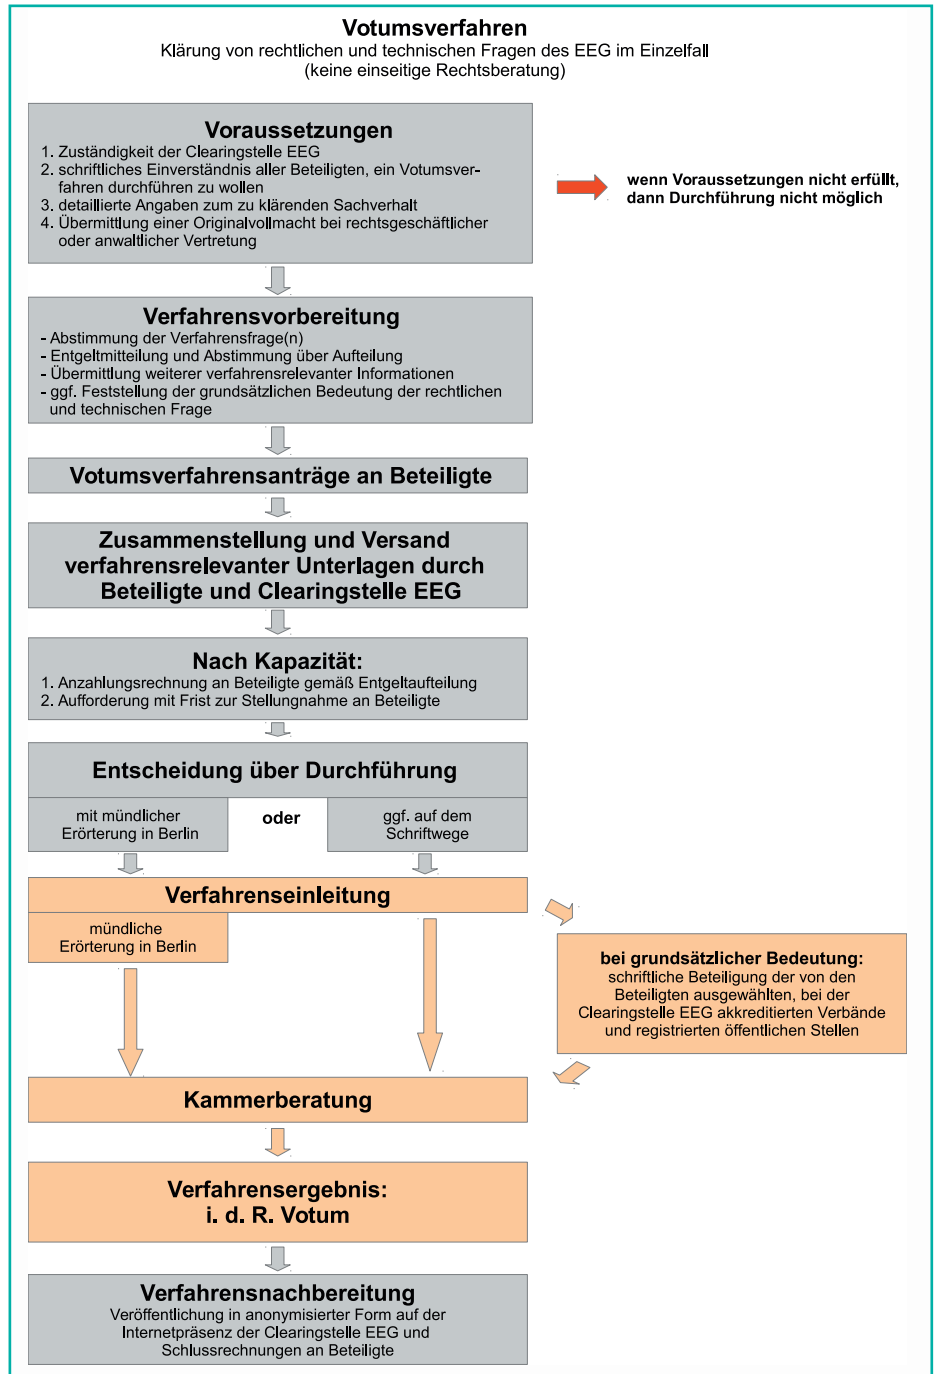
Votumsverfahren
Klärung von rechtlichen und technischen Fragen des EEG im Einzelfall
(keine einseitige Rechtsberatung)

Voraussetzungen
1. Zuständigkeit der Clearingstelle EEG
2. schriftliches Einverständnis aller Beteiligten, ein Votumsverfahren durchführen zu wollen
3. detaillierte Angaben zum zu klärenden Sachverhalt
4. Übermittlung einer Originalvollmacht bei rechtsgeschäftlicher oder anwaltlicher Vertretung

wenn Voraussetzungen nicht erfüllt, dann Durchführung nicht möglich

Verfahrensvorbereitung
- Abstimmung der Verfahrensfrage(n)
- Entgeltmitteilung und Abstimmung über Aufteilung
- Übermittlung weiterer verfahrensrelevanter Informationen
- ggf. Feststellung der grundsätzlichen Bedeutung der rechtlichen und technischen Frage

Votumsverfahrensanträge an Beteiligte

Zusammenstellung und Versand verfahrensrelevanter Unterlagen durch Beteiligte und Clearingstelle EEG

Nach Kapazität:
1. Anzahlungsrechnung an Beteiligte gemäß Entgeltaufteilung
2. Aufforderung mit Frist zur Stellungnahme an Beteiligte

Entscheidung über Durchführung

mit mündlicher Erörterung in Berlin

oder

ggf. auf dem Schriftwege

Verfahrenseinleitung

mündliche Erörterung in Berlin

bei grundsätzlicher Bedeutung:
schriftliche Beteiligung der von den Beteiligten ausgewählten, bei der Clearingstelle EEG akkreditierten Verbände und registrierten öffentlichen Stellen

Kammerberatung

Verfahrensergebnis:
i. d. R. Votum

Verfahrensnachbereitung
Veröffentlichung in anonymisierter Form auf der Internetpräsenz der Clearingstelle EEG und Schlussrechnungen an Beteiligte